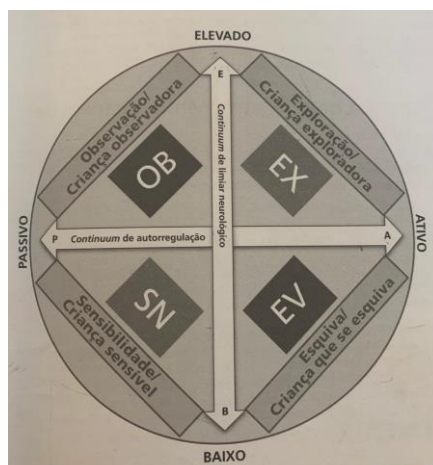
ELEVADO

E

Observação/
Criança observadora

Exploração/
Criança exploradora

OB

EX

Continuum de limiar neurológico

PASSIVO

P

Continuum de autorregulação

A

ATIVO

SN

EV

Sensibilidade/
Criança sensível

Esquiva/
Criança que se esquiva

B

BAIXO